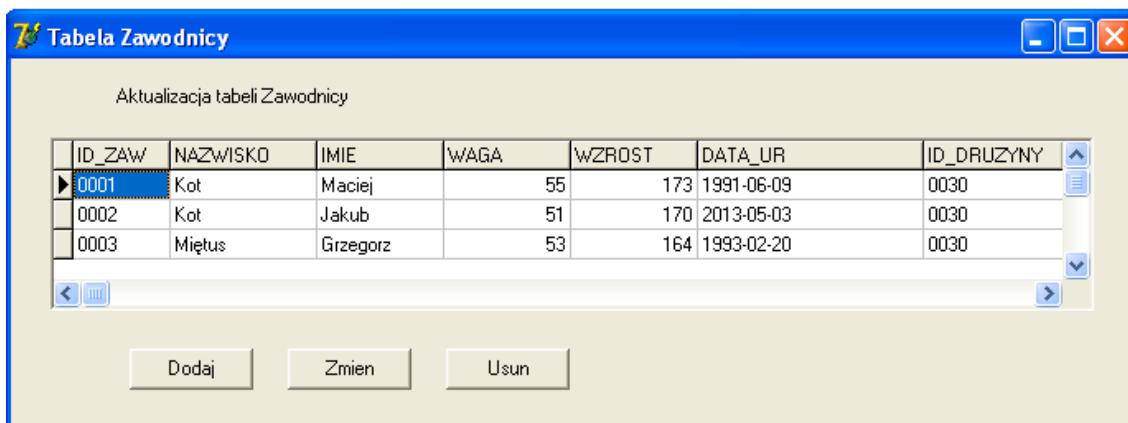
Tabela Zawodnicy

Aktualizacja tabeli Zawodnicy

| ID_ZAW | NAZWISKO | IMIE | WAGA | WZROST | DATA_UR | ID_DRUZYNY |
|---|---|---|---|---|---|---|
| 0001 | Kot | Maciej | 55 | 173 | 1991-06-09 | 0030 |
| 0002 | Kot | Jakub | 51 | 170 | 2013-05-03 | 0030 |
| 0003 | Miętus | Grzegorz | 53 | 164 | 1993-02-20 | 0030 |

Dodaj

Zmien

Usun